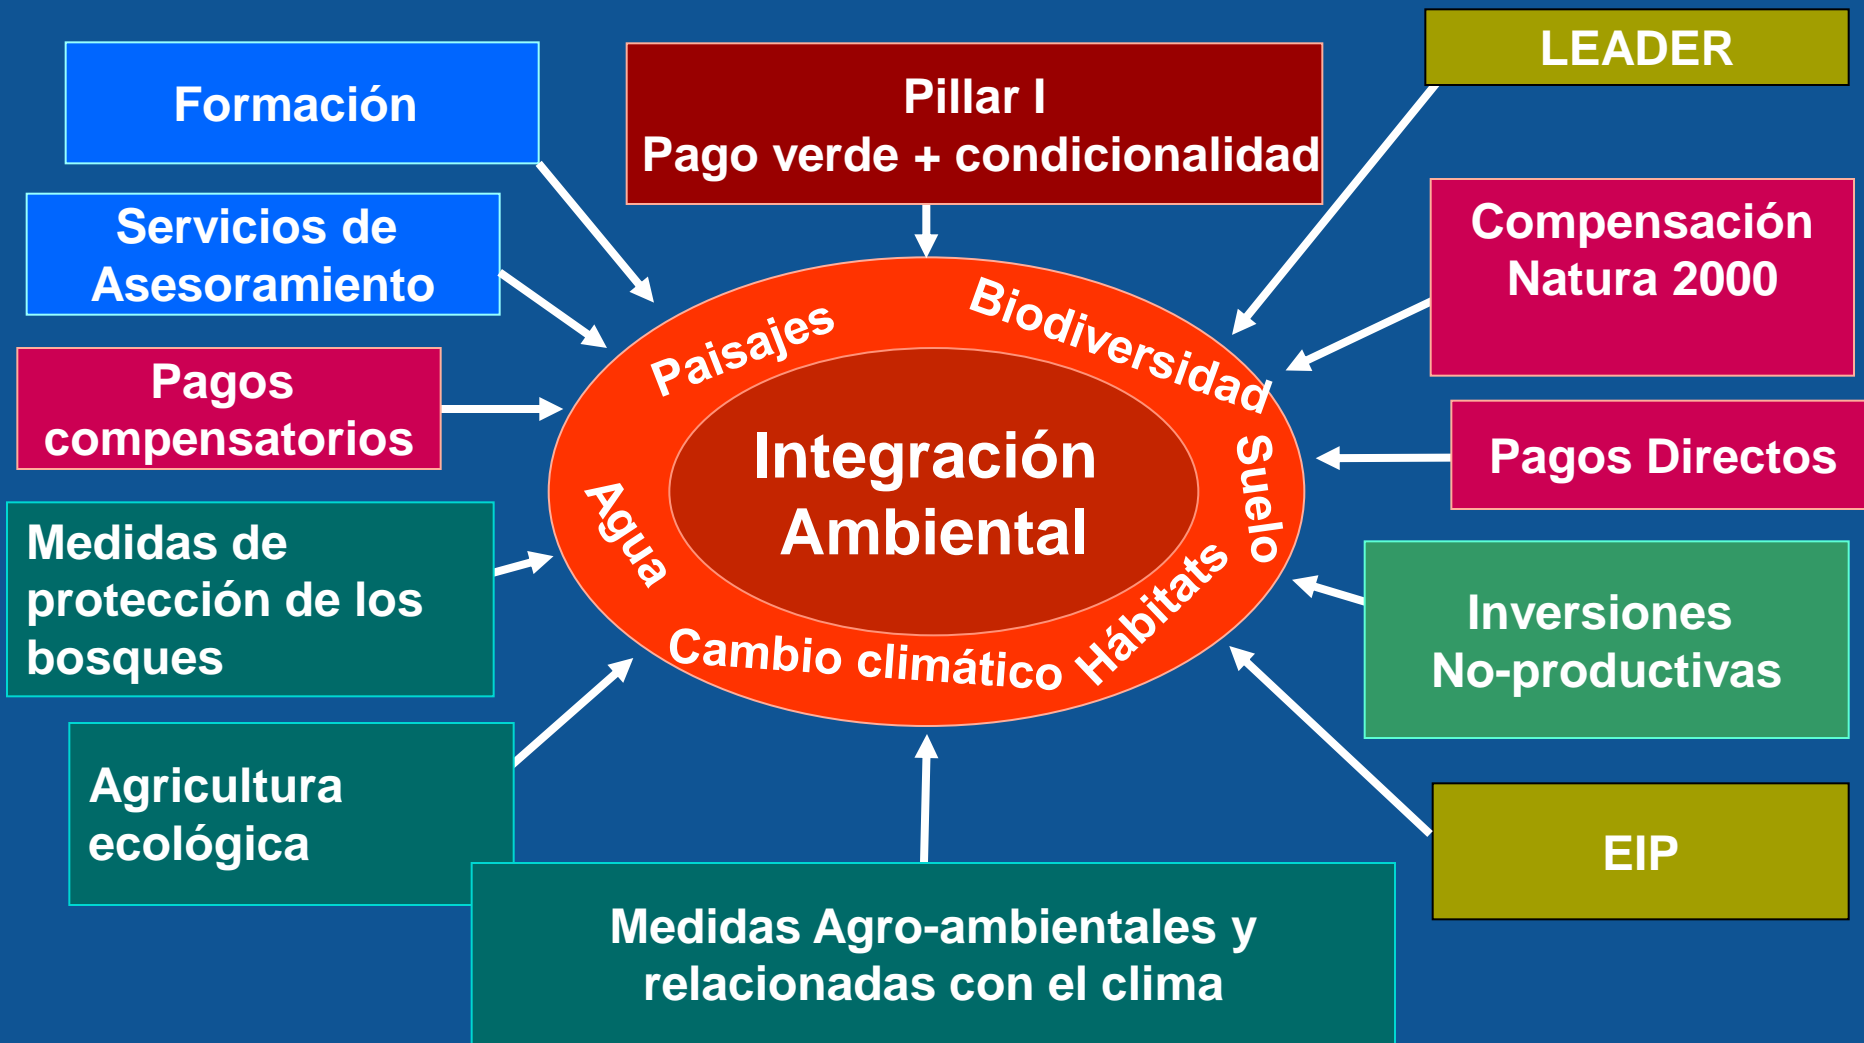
Formación

Pillar I
Pago verde + condicionalidad

LEADER

Servicios de Asesoramiento

Compensación Natura 2000

Pagos compensatorios

Paisajes

Biodiversidad

Integración Ambiental

Suelo

Agua

Hábitats

Cambio climático

Pagos Directos

Medidas de protección de los bosques

Inversiones No-productivas

Agricultura ecológica

EIP

Medidas Agro-ambientales y relacionadas con el clima